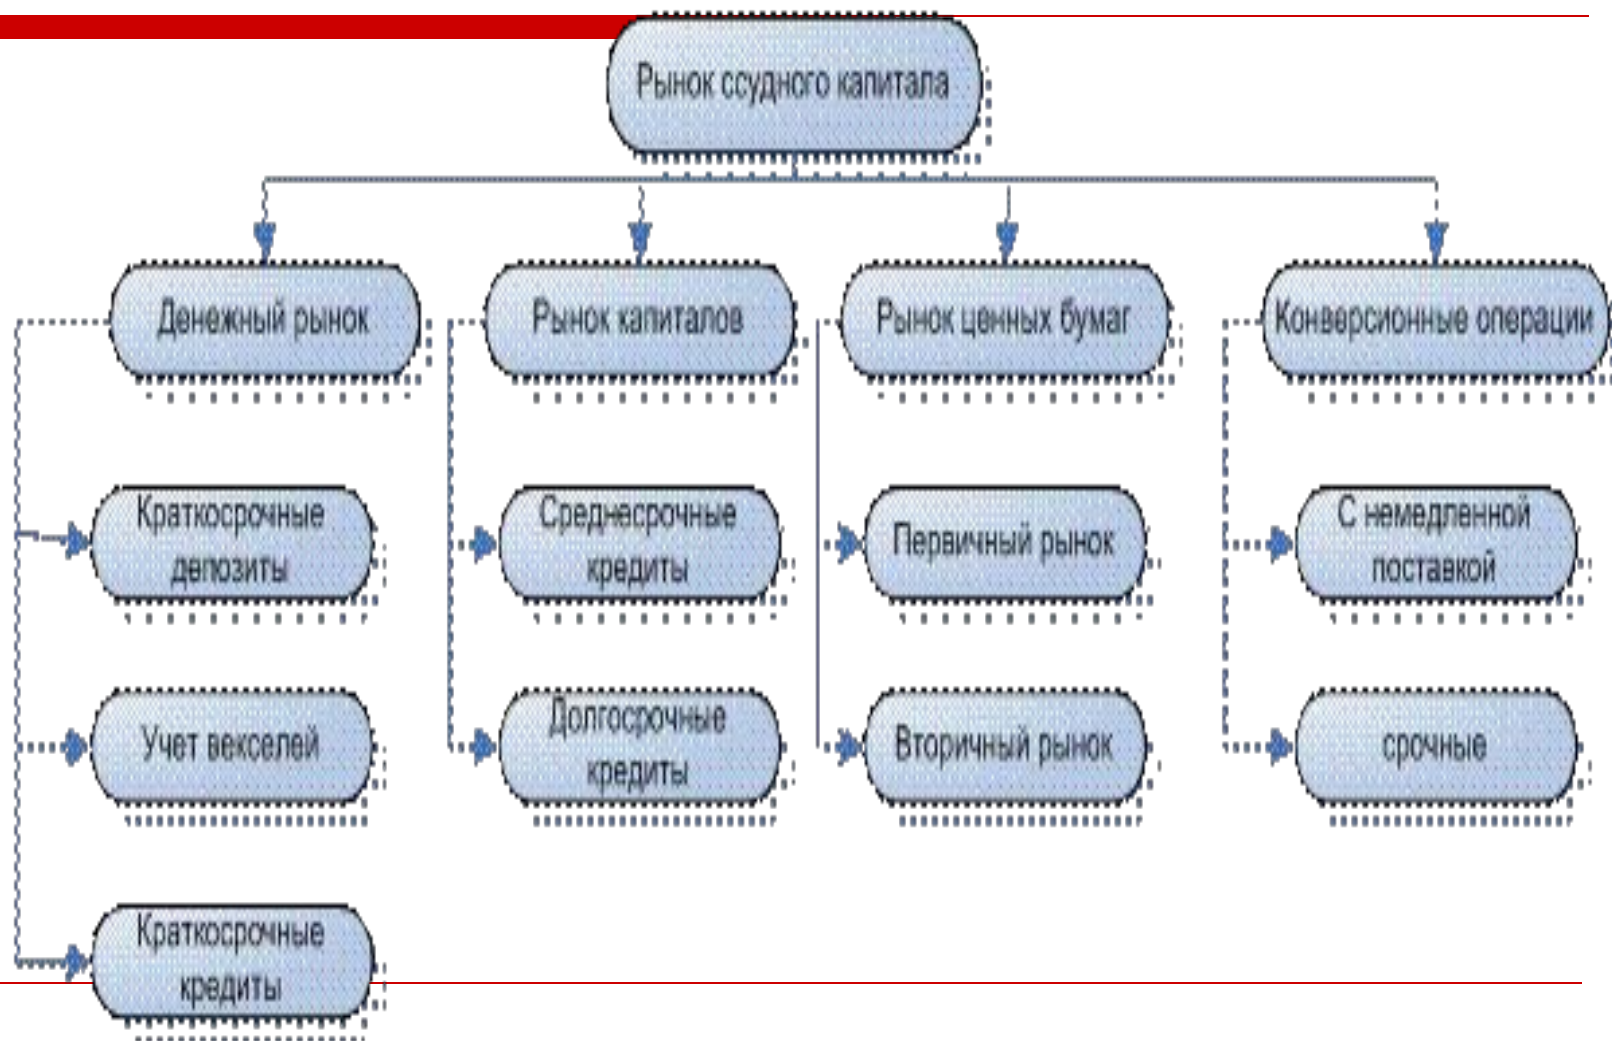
Рынок ссудного капитала

Денежный рынок

Рынок капиталов

Рынок ценных бумаг

Конверсионные операции

Краткосрочные депозиты

Учет векселей

Краткосрочные кредиты

Среднесрочные кредиты

Долгосрочные кредиты

Первичный рынок

Вторичный рынок

С немедленной поставкой

срочные